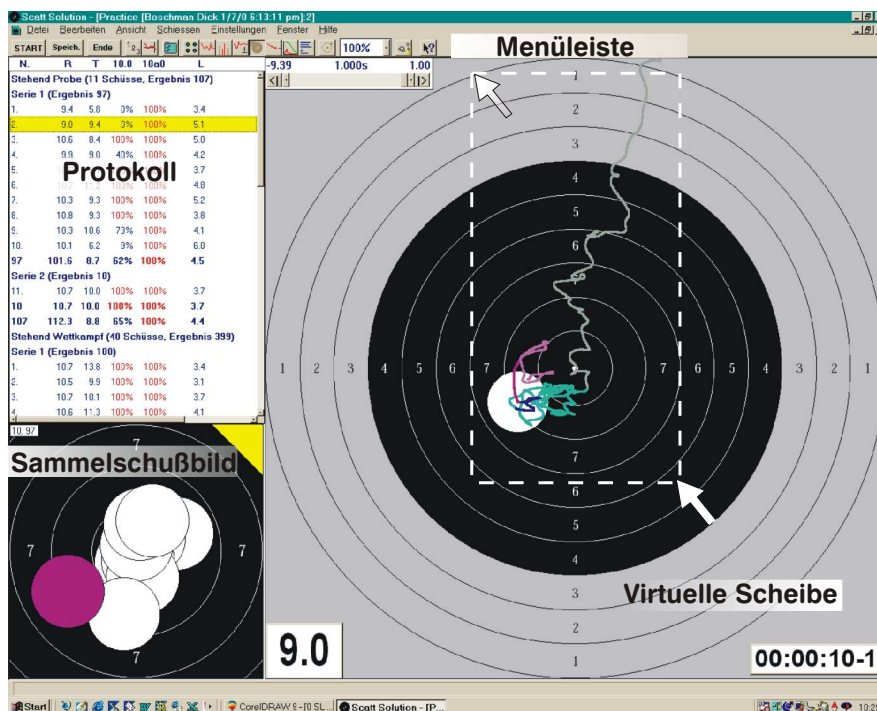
Scatt Solution - [Practice [Boschman Dick 1/7/0 6:13:11 pm]:2]

Datei Bearbeiten Ansicht Schiessen Einstellungen Fenster Hilfe

START Speich. Ende 100%

Menüleiste

-9.39 1.000s 1.00

| N. | R | T | 10.0 | 10a0 | L |
|---|---|---|---|---|---|
| Stehend Probe (11 Schüsse, Ergebnis 107) | | | | | |
| Serie 1 (Ergebnis 97) | | | | | |
| 1. | 9.4 | 5.8 | 0% | 100% | 3.4 |
| 2. | 9.0 | 9.4 | 0% | 100% | 5.1 |
| 3. | 10.6 | 8.4 | 100% | 100% | 5.0 |
| 4. | 9.9 | 9.0 | 40% | 100% | 4.2 |
| 5. | | | | | 3.7 |
| 6. | 10.7 | 11.2 | 100% | 100% | 4.8 |
| 7. | 10.3 | 9.3 | 100% | 100% | 5.2 |
| 8. | 10.8 | 9.3 | 100% | 100% | 3.8 |
| 9. | 10.3 | 10.6 | 73% | 100% | 4.1 |
| 10. | 10.1 | 6.2 | 3% | 100% | 6.0 |
| 97 | 101.6 | 8.7 | 62% | 100% | 4.5 |
| Serie 2 (Ergebnis 10) | | | | | |
| 11. | 10.7 | 10.0 | 100% | 100% | 3.7 |
| 10 | 10.7 | 10.0 | 100% | 100% | 3.7 |
| 107 | 112.3 | 8.8 | 65% | 100% | 4.4 |
| Stehend Wettkampf (40 Schüsse, Ergebnis 399) | | | | | |
| Serie 1 (Ergebnis 100) | | | | | |
| 1. | 10.7 | 13.8 | 100% | 100% | 3.4 |
| 2. | 10.5 | 9.9 | 100% | 100% | 3.1 |
| 3. | 10.7 | 10.1 | 100% | 100% | 3.7 |
| 4. | 10.6 | 11.3 | 100% | 100% | 4.1 |

Protokoll

10.97

Sammelschußbild

7 7 7 7

1 2 3 4 5 6 7 7 6 5 4 3 2 1
1 2 3 4 5 6 7 6 5 4 3 2 1

Virtuelle Scheibe

9.0

00:00:10-1

Start CorelDRAW 9 - [0 SL... Scatt Solution - [P...